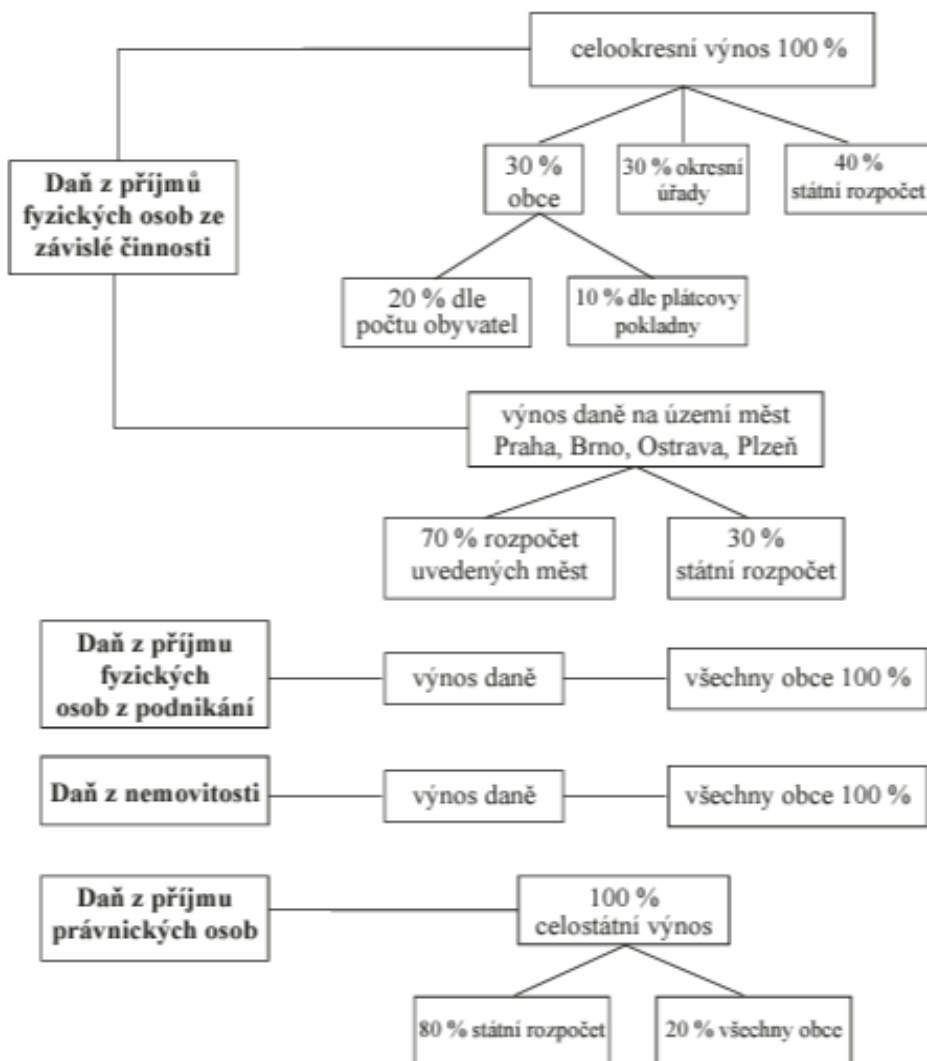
celookresní výnos 100 %

Daň z příjmů fyzických osob ze závislé činnosti

30 % obce

30 % okresní úřady

40 % státní rozpočet

20 % dle počtu obyvatel

10 % dle plátcovy pokladny

výnos daně na území měst Praha, Brno, Ostrava, Plzeň

70 % rozpočet uvedených měst

30 % státní rozpočet

Daň z příjmu fyzických osob z podnikání

výnos daně

všechny obce 100 %

Daň z nemovitosti

výnos daně

všechny obce 100 %

Daň z příjmu právnických osob

100 % celostátní výnos

80 % státní rozpočet

20 % všechny obce